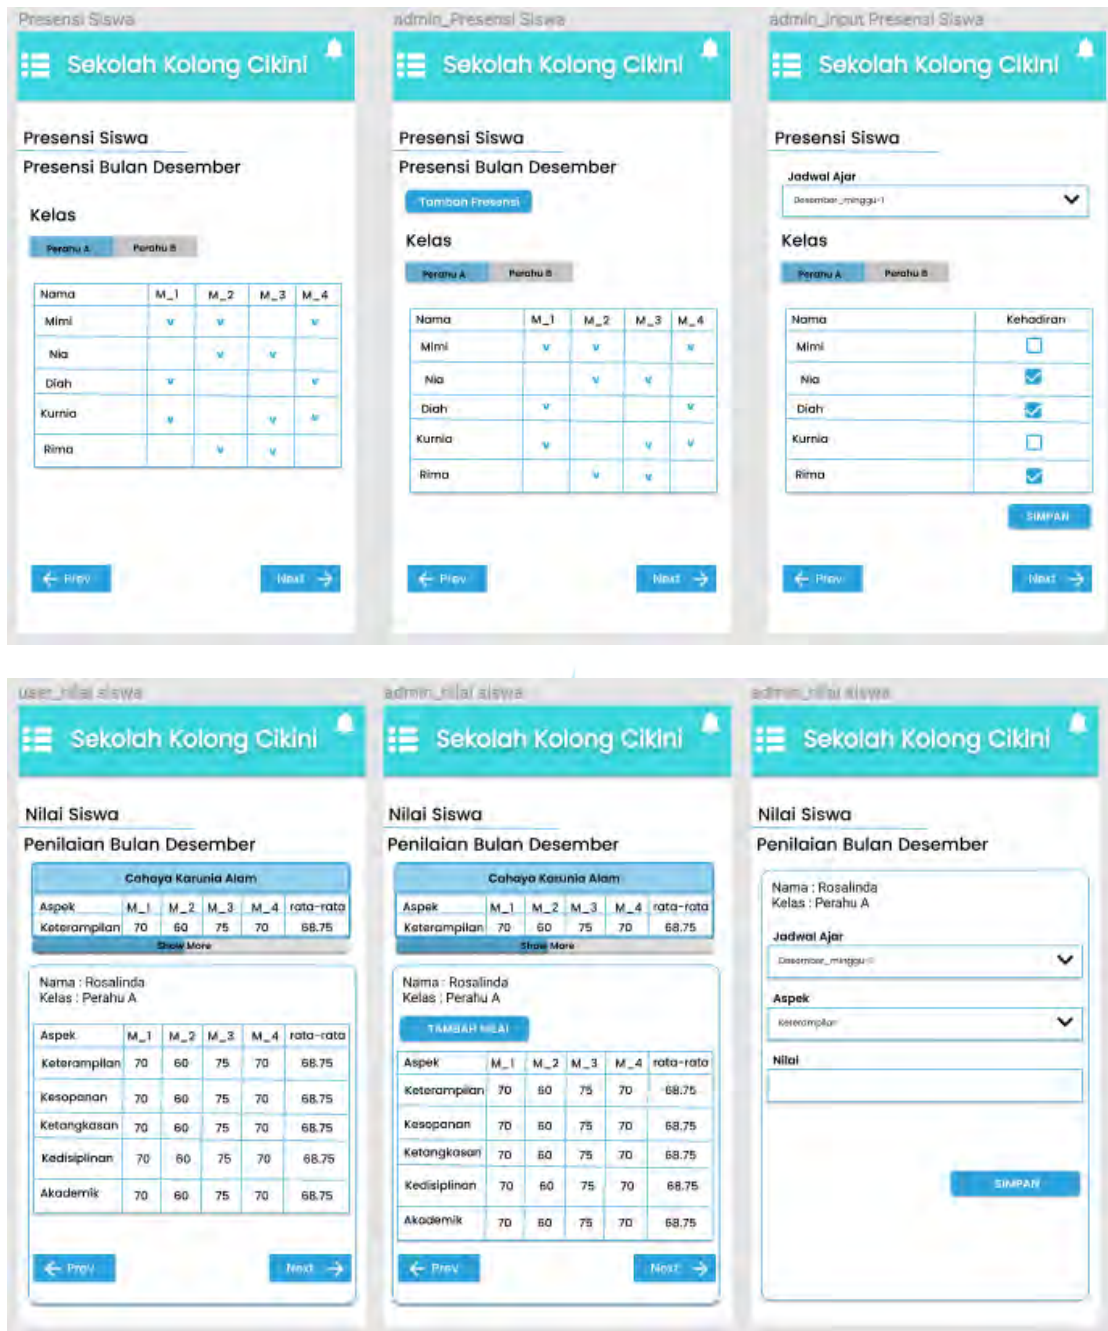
Presensi Siswa

Sekolah Kolong Cikini

Presensi Siswa
Presensi Bulan Desember

Kelas

Perahu A | Perahu B

| Nama | M_1 | M_2 | M_3 | M_4 |
|---|---|---|---|---|
| Mimi | v | v | | v |
| Nia | | v | v | |
| Diah | v | | | v |
| Kurnia | v | | v | v |
| Rima | | v | v | |

Prev Next

admin_Presensi Siswa

Sekolah Kolong Cikini

Presensi Siswa
Presensi Bulan Desember

Tambah Presensi

Kelas

Perahu A | Perahu B

| Nama | M_1 | M_2 | M_3 | M_4 |
|---|---|---|---|---|
| Mimi | v | v | | v |
| Nia | | v | v | |
| Diah | v | | | v |
| Kurnia | v | | v | v |
| Rima | | v | v | |

Prev Next

admin_input Presensi Siswa

Sekolah Kolong Cikini

Presensi Siswa

Jadwal Ajar
Desember_minggu-1

Kelas

Perahu A | Perahu B

| Nama | Kehadiran |
|---|---|
| Mimi | |
| Nia | |
| Diah | |
| Kurnia | |
| Rima | |

SIMPAN

Prev Next

user_nilai siswa

Sekolah Kolong Cikini

Nilai Siswa
Penilaian Bulan Desember

Cahaya Karunia Alam

| Aspek | M_1 | M_2 | M_3 | M_4 | rata-rata |
|---|---|---|---|---|---|
| Keterampilan | 70 | 60 | 75 | 70 | 68.75 |

Show More

Nama : Rosalinda
Kelas : Perahu A

| Aspek | M_1 | M_2 | M_3 | M_4 | rata-rata |
|---|---|---|---|---|---|
| Keterampilan | 70 | 60 | 75 | 70 | 68.75 |
| Kesopanan | 70 | 60 | 75 | 70 | 68.75 |
| Ketangkasan | 70 | 60 | 75 | 70 | 68.75 |
| Kedisiplinan | 70 | 60 | 75 | 70 | 68.75 |
| Akademik | 70 | 60 | 75 | 70 | 68.75 |

Prev Next

admin_nilai siswa

Sekolah Kolong Cikini

Nilai Siswa
Penilaian Bulan Desember

Cahaya Karunia Alam

| Aspek | M_1 | M_2 | M_3 | M_4 | rata-rata |
|---|---|---|---|---|---|
| Keterampilan | 70 | 60 | 75 | 70 | 68.75 |

Show More

Nama : Rosalinda
Kelas : Perahu A

TAMBAH NILAI

| Aspek | M_1 | M_2 | M_3 | M_4 | rata-rata |
|---|---|---|---|---|---|
| Keterampilan | 70 | 60 | 75 | 70 | 68.75 |
| Kesopanan | 70 | 60 | 75 | 70 | 68.75 |
| Ketangkasan | 70 | 60 | 75 | 70 | 68.75 |
| Kedisiplinan | 70 | 60 | 75 | 70 | 68.75 |
| Akademik | 70 | 60 | 75 | 70 | 68.75 |

Prev Next

admin_nilai siswa

Sekolah Kolong Cikini

Nilai Siswa
Penilaian Bulan Desember

Nama : Rosalinda
Kelas : Perahu A

Jadwal Ajar
Desember_minggu-1

Aspek
Keterampilan

Nilai

SIMPAN